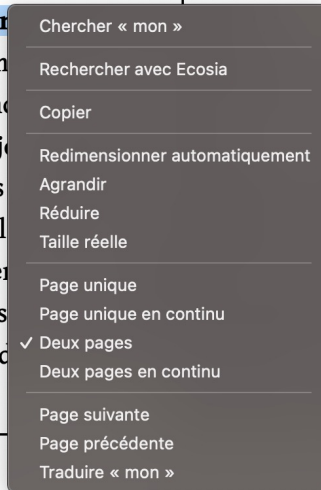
Chercher « mon »

Rechercher avec Ecosia

Copier

Redimensionner automatiquement
Agrandir
Réduire
Taille réelle

Page unique
Page unique en continu
✓ Deux pages
Deux pages en continu

Page suivante
Page précédente
Traduire « mon »